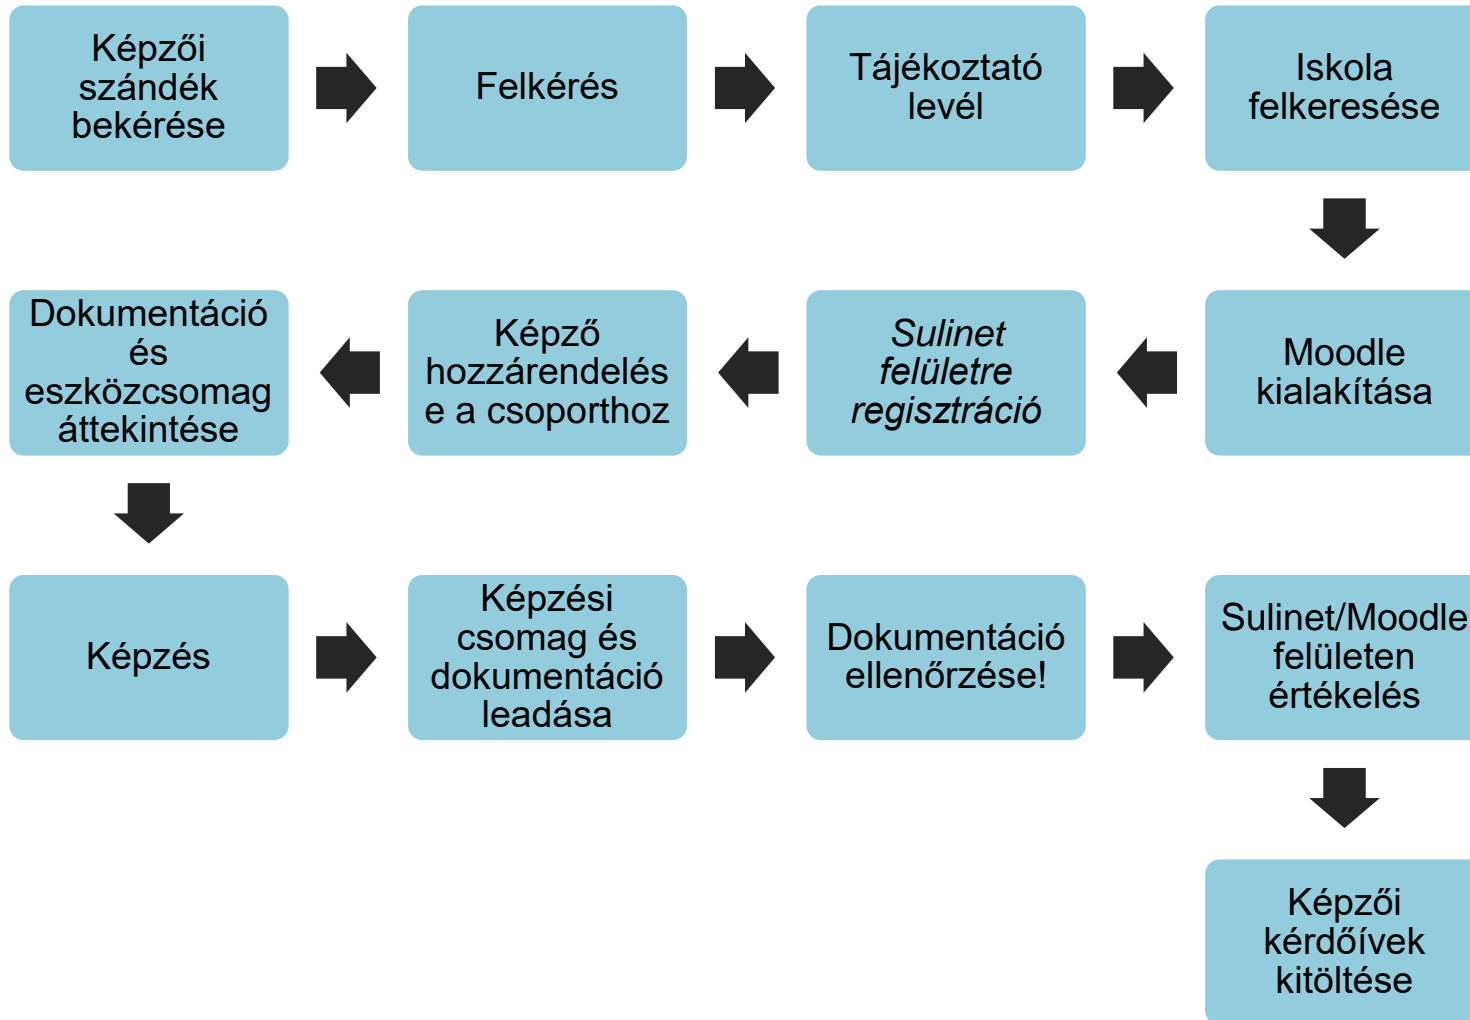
Képzői szándék bekérése

Felkérés

Tájékoztató levél

Iskola felkeresése

Moodle kialakítása

*Sulinet felületre regisztráció*

Képző hozzárendelése a csoporthoz

Dokumentáció és eszközcsomag áttekintése

Képzés

Képzési csomag és dokumentáció leadása

Dokumentáció ellenőrzése!

Sulinet/Moodle felületen értékelés

Képzői kérdőívek kitöltése